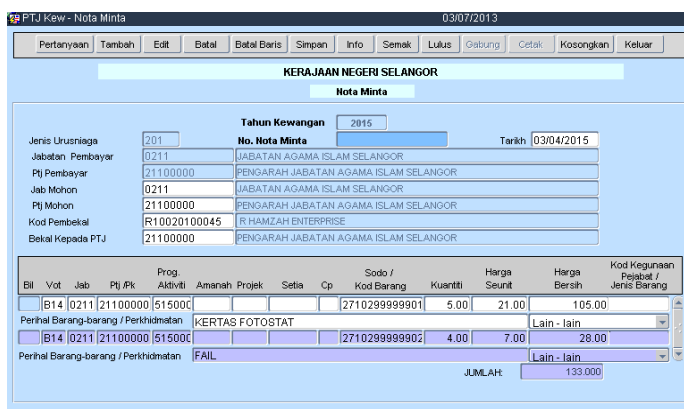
PTJ Kew - Nota Minta 03/07/2013

Pertanyaan Tambah Edit Batal Batal Baris Simpan Info Semak Lulus Gabung Cetak Kosongkan Keluar

KERAJAAN NEGERI SELANGOR

Nota Minta

Tahun Kewangan 2015

Jenis Urusniaga 201 No. Nota Minta Tarikh 03/04/2015

Jabatan Pembayar 0211 JABATAN AGAMA ISLAM SELANGOR

Ptj Pembayar 21100000 PENGARAH JABATAN AGAMA ISLAM SELANGOR

Jab Mohon 0211 JABATAN AGAMA ISLAM SELANGOR

Ptj Mohon 21100000 PENGARAH JABATAN AGAMA ISLAM SELANGOR

Kod Pembekal R10020100045 R HAMZAH ENTERPRISE

Bekal Kepada PTJ 21100000 PENGARAH JABATAN AGAMA ISLAM SELANGOR

| Bil | Vot | Jab | Ptj /Pk | Prog. Aktiviti | Amanah | Projek | Setia | Cp | Sodo / Kod Barang | Kuantiti | Harga Seunit | Harga Bersih | Kod Kegunaan Pejabat / Jenis Barang |
|---|---|---|---|---|---|---|---|---|---|---|---|---|---|
| | B14 | 0211 | 21100000 | 515000 | | | | | 2710299999901 | 5.00 | 21.00 | 105.00 | |
| | B14 | 0211 | 21100000 | 515000 | | | | | 2710299999902 | 4.00 | 7.00 | 28.00 | |

Perihal Barang-barang / Perkhidmatan KERTAS FOTOSTAT Lain - lain

Perihal Barang-barang / Perkhidmatan FAIL Lain - lain

JUMLAH: 133.000